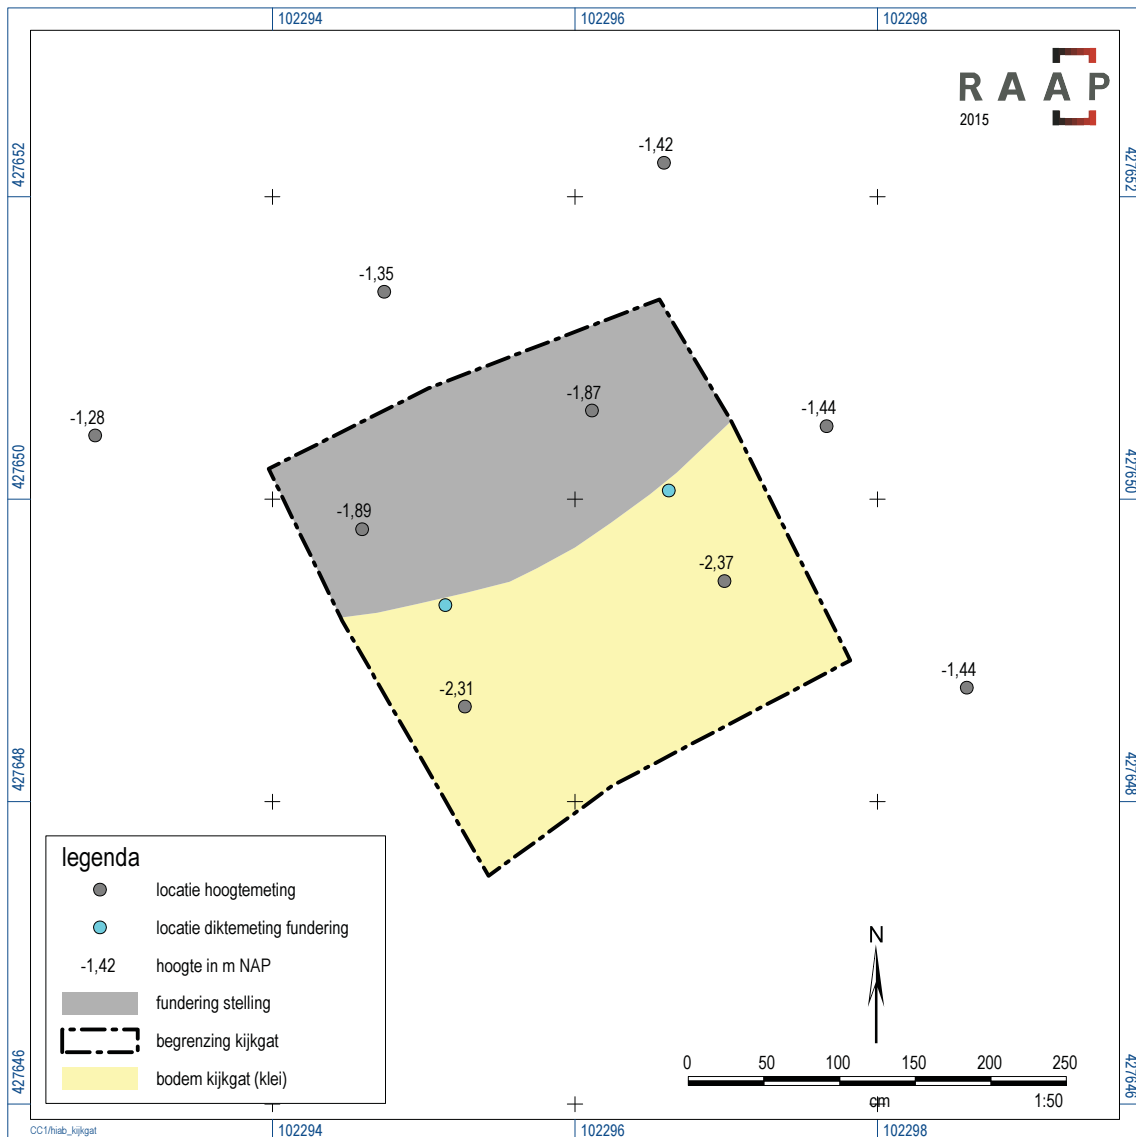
102294
102296
102298

RAAP
2015

427652
427650
427648
427646

427652
427650
427648
427646

-1,42
-1,35
-1,28
-1,87
-1,44
-1,89
-2,37
-1,44
-2,31

legenda
locatie hoogtemeting
locatie diktemeting fundering
-1,42 hoogte in m NAP
fundering stelling
begrenzing kijkgat
bodem kijkgat (klei)

N

0 50 100 150 200 250
cm
1:50

CC1/hiab_kijkgat
102294
102296
102298